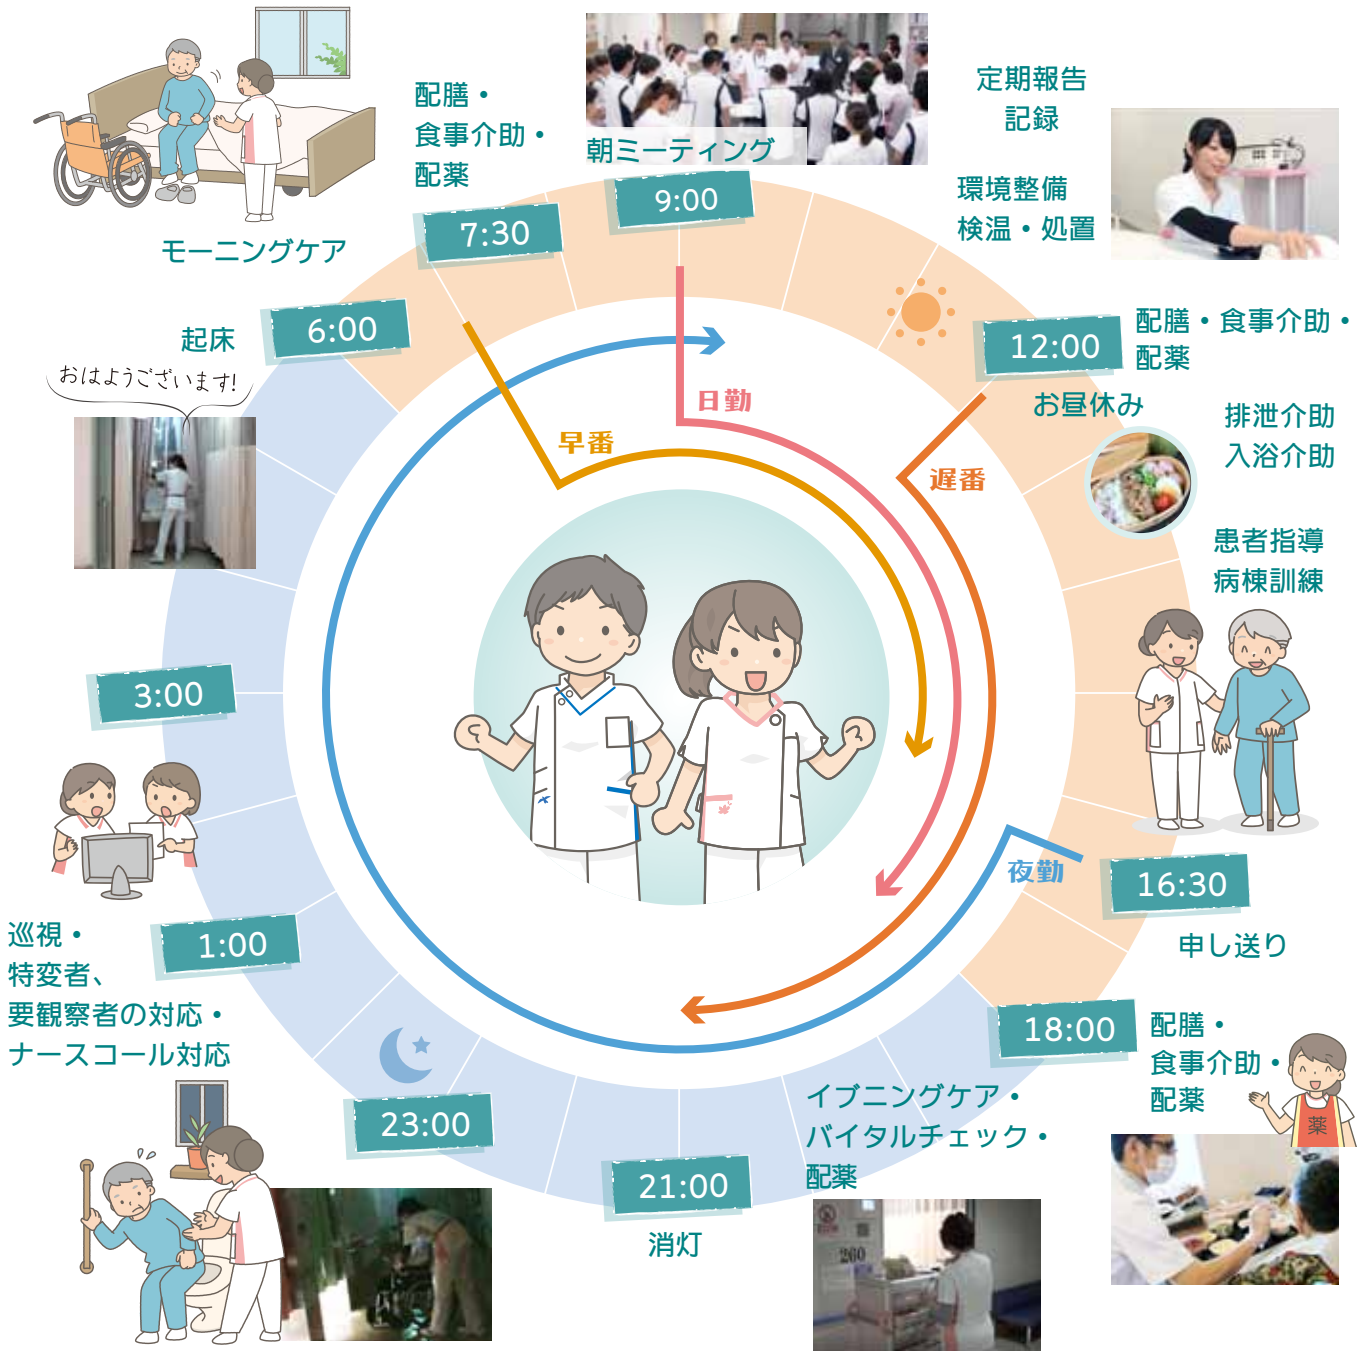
モーニングケア

配膳・
食事介助・
配薬

7:30

朝ミーティング

9:00

定期報告
記録

環境整備
検温・処置

12:00

配膳・食事介助・
配薬

お昼休み

排泄介助
入浴介助

患者指導
病棟訓練

6:00

起床

おはようございます!

早番

日勤

遅番

3:00

夜勤

16:30

申し送り

巡視・
特変者、
要観察者の対応・
ナースコール対応

1:00

18:00

配膳・
食事介助・
配薬

薬

23:00

21:00

消灯

イブニングケア・
バイタルチェック・
配薬

260